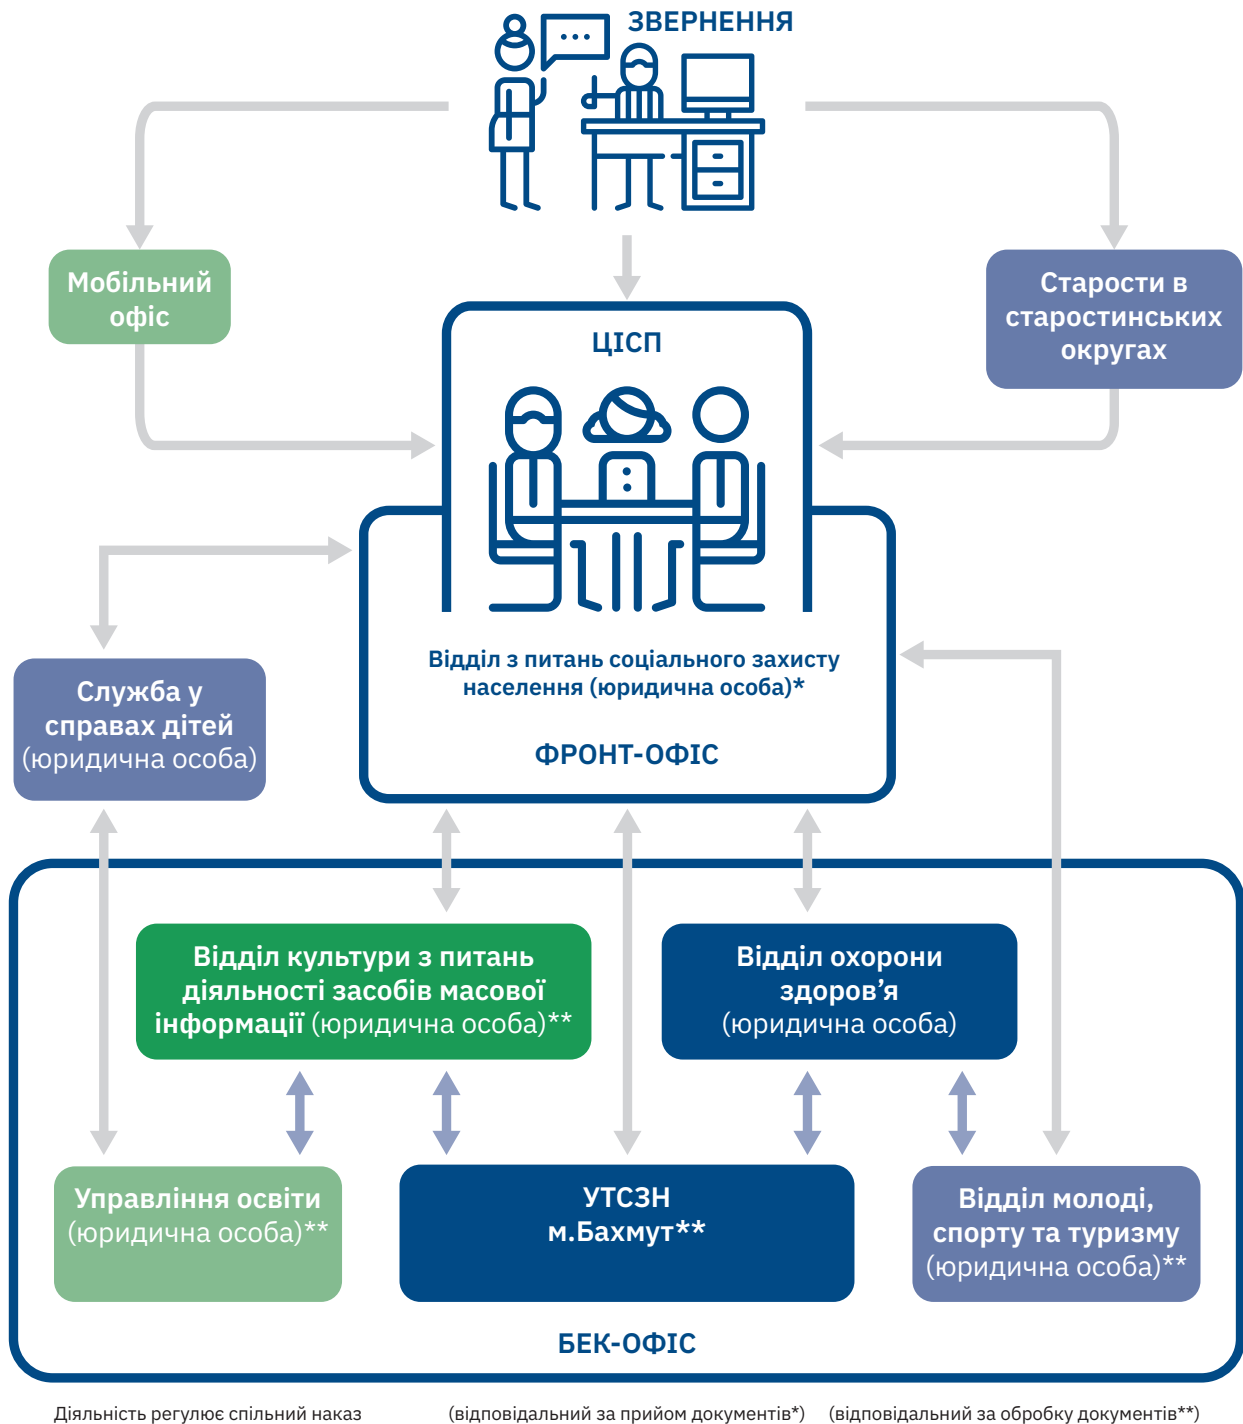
ЗВЕРНЕННЯ

Мобільний офіс

Старости в старостинських округах

ЦІСП

Відділ з питань соціального захисту населення (юридична особа)*

ФРОНТ-ОФІС

Служба у справах дітей (юридична особа)

Відділ культури з питань діяльності засобів масової інформації (юридична особа)**

Відділ охорони здоров’я (юридична особа)

Управління освіти (юридична особа)**

УТСЗН м.Бахмут**

Відділ молоді, спорту та туризму (юридична особа)**

БЕК-ОФІС

Діяльність регулює спільний наказ

(відповідальний за прийом документів*)

(відповідальний за обробку документів**)